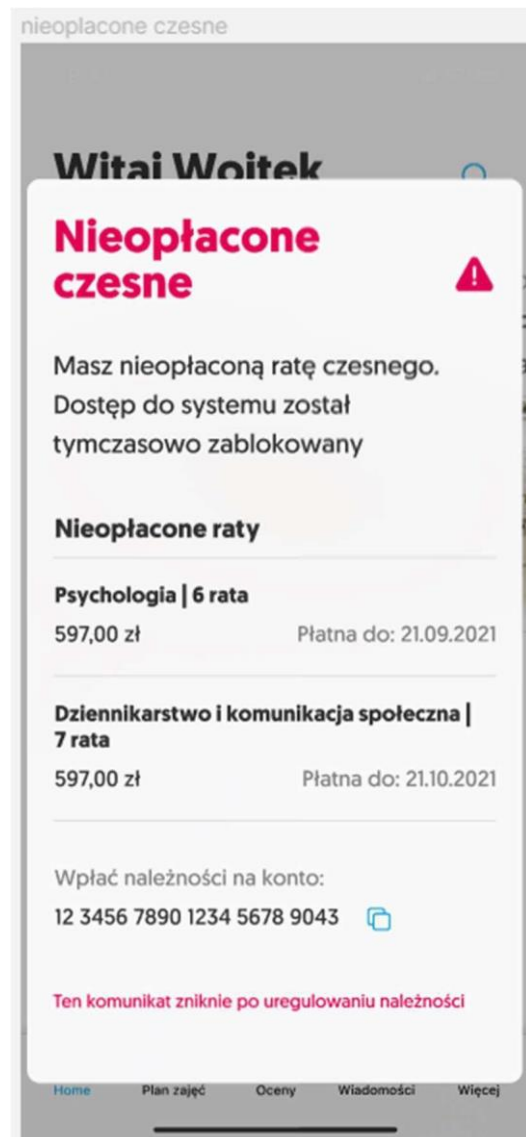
nieoplacone czesne

Witaj Wojtek

Nieopłacone czesne

Masz nieopłaconą ratę czesnego. Dostęp do systemu został tymczasowo zablokowany

Nieopłacone raty

Psychologia | 6 rata
597,00 zł
Płatna do: 21.09.2021

Dziennikarstwo i komunikacja społeczna | 7 rata
597,00 zł
Płatna do: 21.10.2021

Wpłać należności na konto:
12 3456 7890 1234 5678 9043

Ten komunikat zniknie po uregulowaniu należności

Home Plan zajęć Oceny Wiadomości Więcej